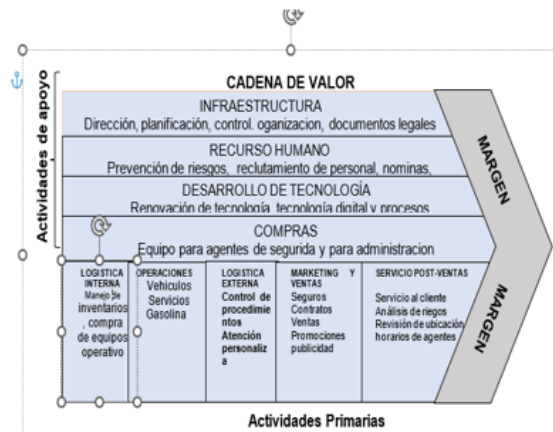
Actividades de apoyo

CADENA DE VALOR

INFRAESTRUCTURA
Dirección, planificación, control. organizacion, documentos legales

RECURSO HUMANO
Prevención de riesgos, reclutamiento de personal, nominas,

DESARROLLO DE TECNOLOGÍA
Renovación de tecnología, tecnología digital y procesos

COMPRAS
Equipo para agentes de segurida y para administracion

MARGEN

| LOGISTICA INTERNA | OPERACIONES | LOGISTICA EXTERNA | MARKETING Y VENTAS | SERVICIO POST-VENTAS |
|---|---|---|---|---|
| Manejo de inventarios, compra de equipos operativo | Vehiculos Servicios Gasolina | Control de procedimientos Atención personaliza a | Seguros Contratos Ventas Promociones publicidad | Servicio al cliente Análisis de riegos Revisión de ubicación, horarios de agentes |

MARGEN

Actividades Primarias